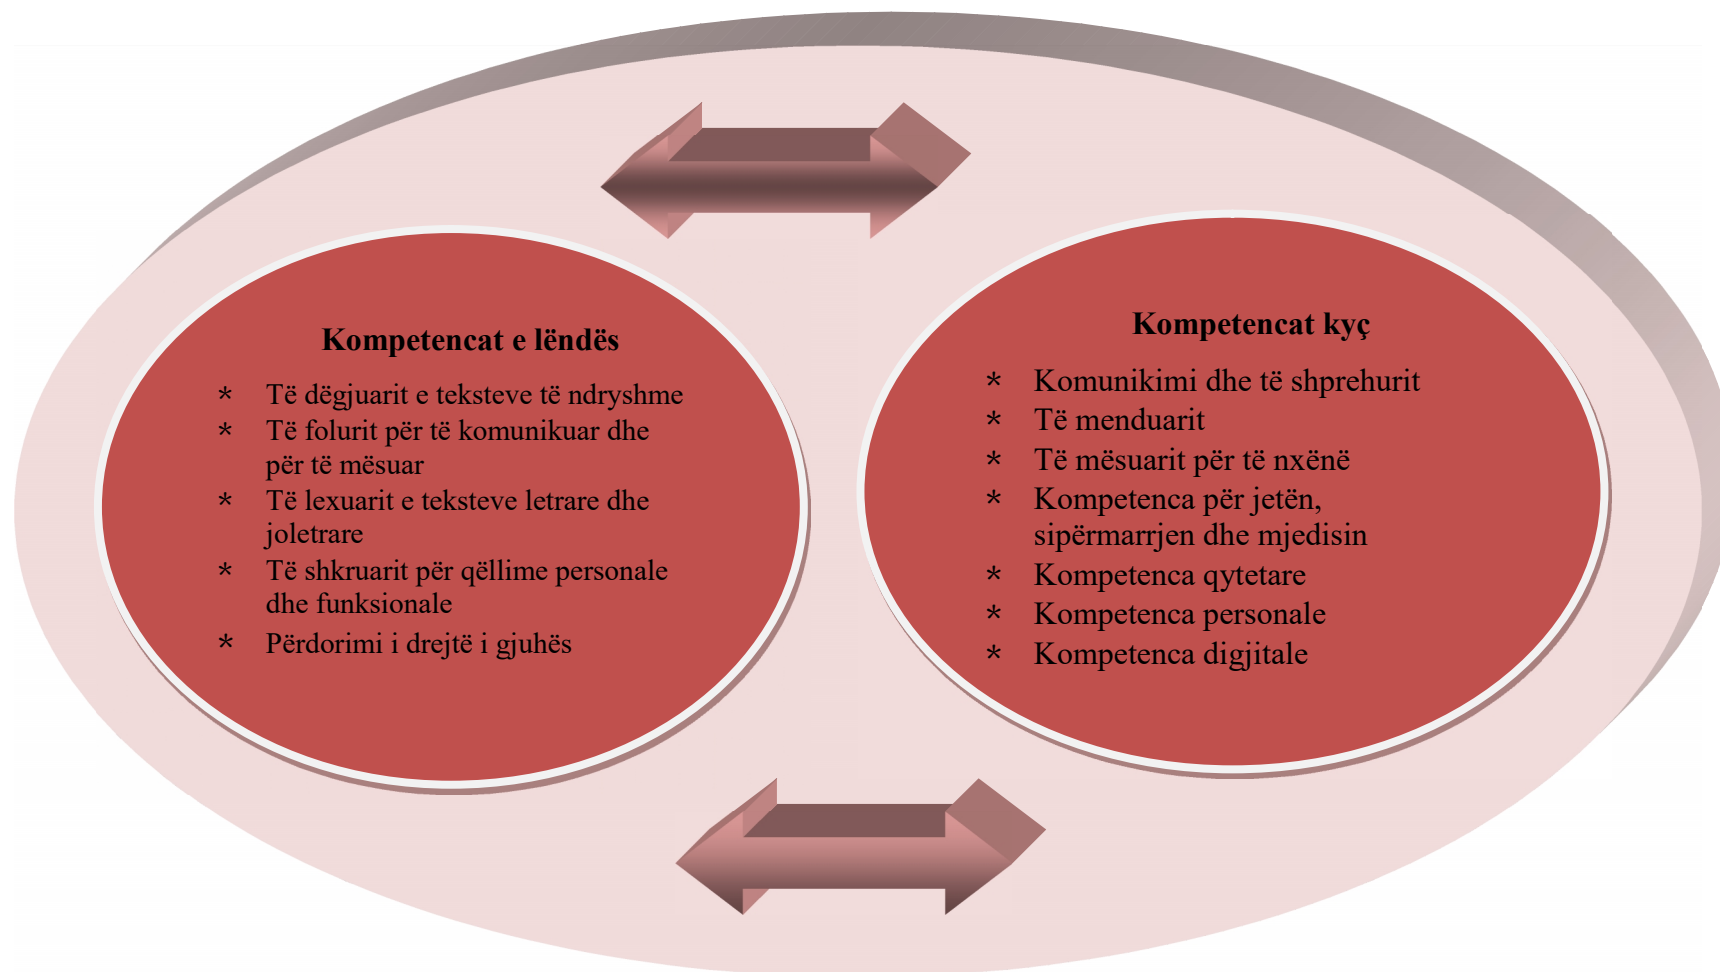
Kompetencat e lëndës

* Të dëgjuarit e teksteve të ndryshme
* Të folurit për të komunikuar dhe për të mësuar
* Të lexuarit e teksteve letrare dhe joletrare
* Të shkruarit për qëllime personale dhe funksionale
* Përdorimi i drejtë i gjuhës

Kompetencat kyç

* Komunikimi dhe të shprehurit
* Të menduarit
* Të mësuarit për të nxënë
* Kompetenca për jetën, sipërmarrjen dhe mjedisin
* Kompetenca qytetare
* Kompetenca personale
* Kompetenca digjitale